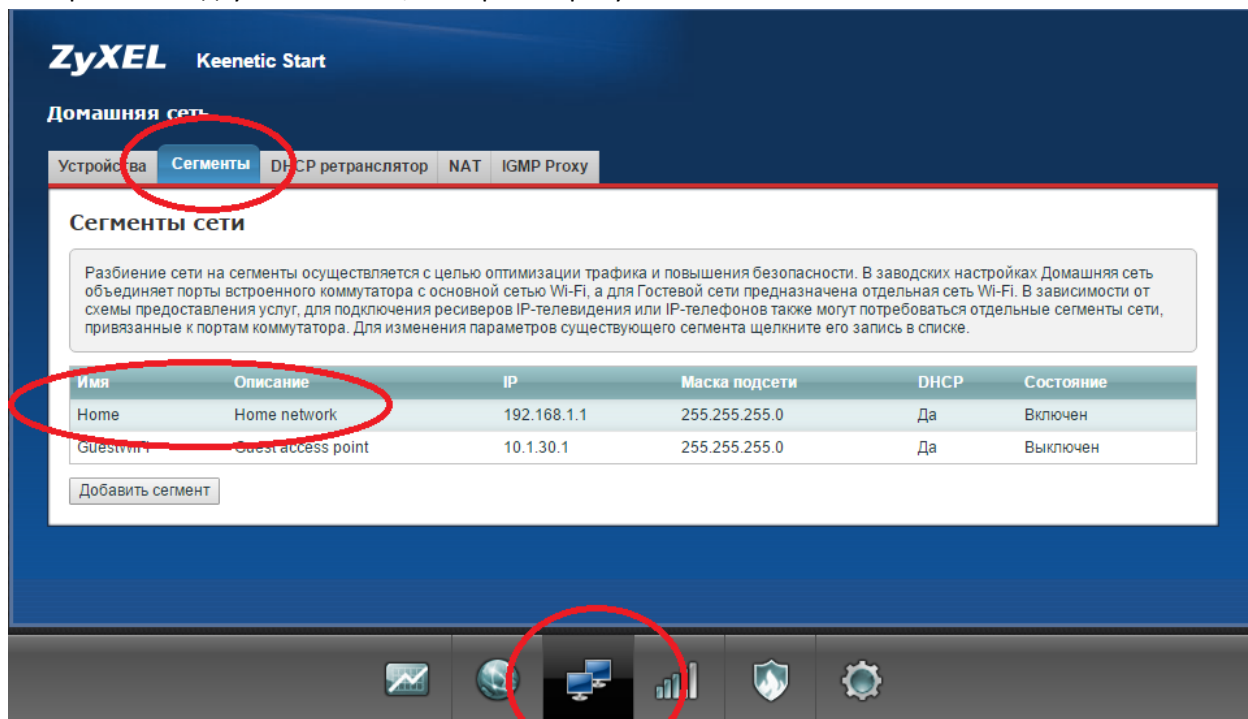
ZyXEL Keenetic Start

Домашняя сеть

Устройства | Сегменты | DHCP ретранслятор | NAT | IGMP Proxy

Сегменты сети

Разбиение сети на сегменты осуществляется с целью оптимизации трафика и повышения безопасности. В заводских настройках Домашняя сеть объединяет порты встроенного коммутатора с основной сетью Wi-Fi, а для Гостевой сети предназначена отдельная сеть Wi-Fi. В зависимости от схемы предоставления услуг, для подключения ресиверов IP-телевидения или IP-телефонов также могут потребоваться отдельные сегменты сети, привязанные к портам коммутатора. Для изменения параметров существующего сегмента щелкните его запись в списке.

| Имя | Описание | IP | Маска подсети | DHCP | Состояние |
|---|---|---|---|---|---|
| Home | Home network | 192.168.1.1 | 255.255.255.0 | Да | Включен |
| GuestWiFi | Guest access point | 10.1.30.1 | 255.255.255.0 | Да | Выключен |

Добавить сегмент